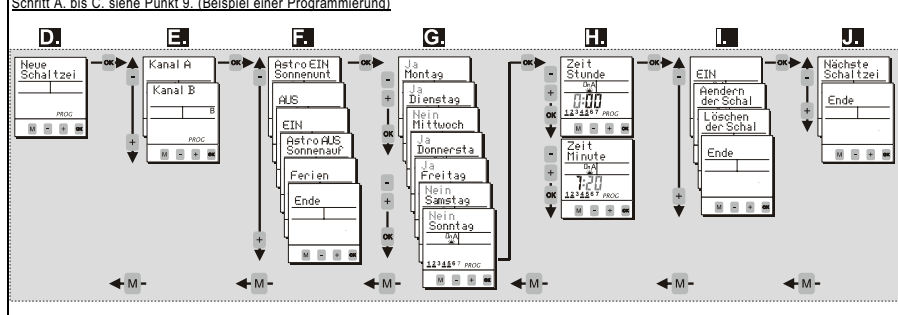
Schritt A. bis C. siehe Punkt 9. (Beispiel einer Programmierung)

D.
Neue Schaltzei
PROG
M - + OK

OK
-
+

E.
Kanal A
Kanal B
B
PROG
M - + OK

OK
-
+

F.
Astro EIN Sonnenunt
AUS
EIN
Astro AUS Sonnenauf
Ferien
Ende
M - + OK

OK
-
+

G.
Ja
Montag
Ja
Dienstag
Nein
Mittwoch
Ja
Donnersta
Ja
Freitag
Nein
Samstag
Nein
Sonntag
1234567 PROG
M - + OK

-
+
OK
-
+
OK

H.
Zeit
Stunde
0:00
1234567 PROG
M - + OK
Zeit
Minute
7:20
1234567 PROG
M - + OK

-
+
OK
-
+
OK

I.
EIN
Aendern der Schal
Löschen der Schal
Ende
M - + OK

OK
-
+

J.
Nächste Schaltzei
Ende
M - + OK

-
+

M
M
M
M
M
M
M